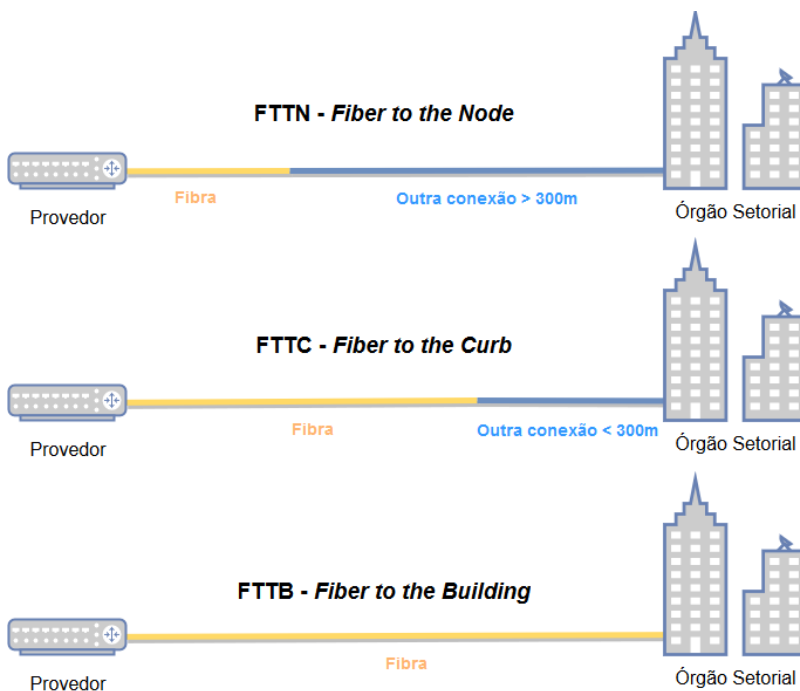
FTTN - *Fiber to the Node*

Provedor

Fibra

Outra conexão > 300m

Órgão Setorial

FTTC - *Fiber to the Curb*

Provedor

Fibra

Outra conexão < 300m

Órgão Setorial

FTTB - *Fiber to the Building*

Provedor

Fibra

Órgão Setorial